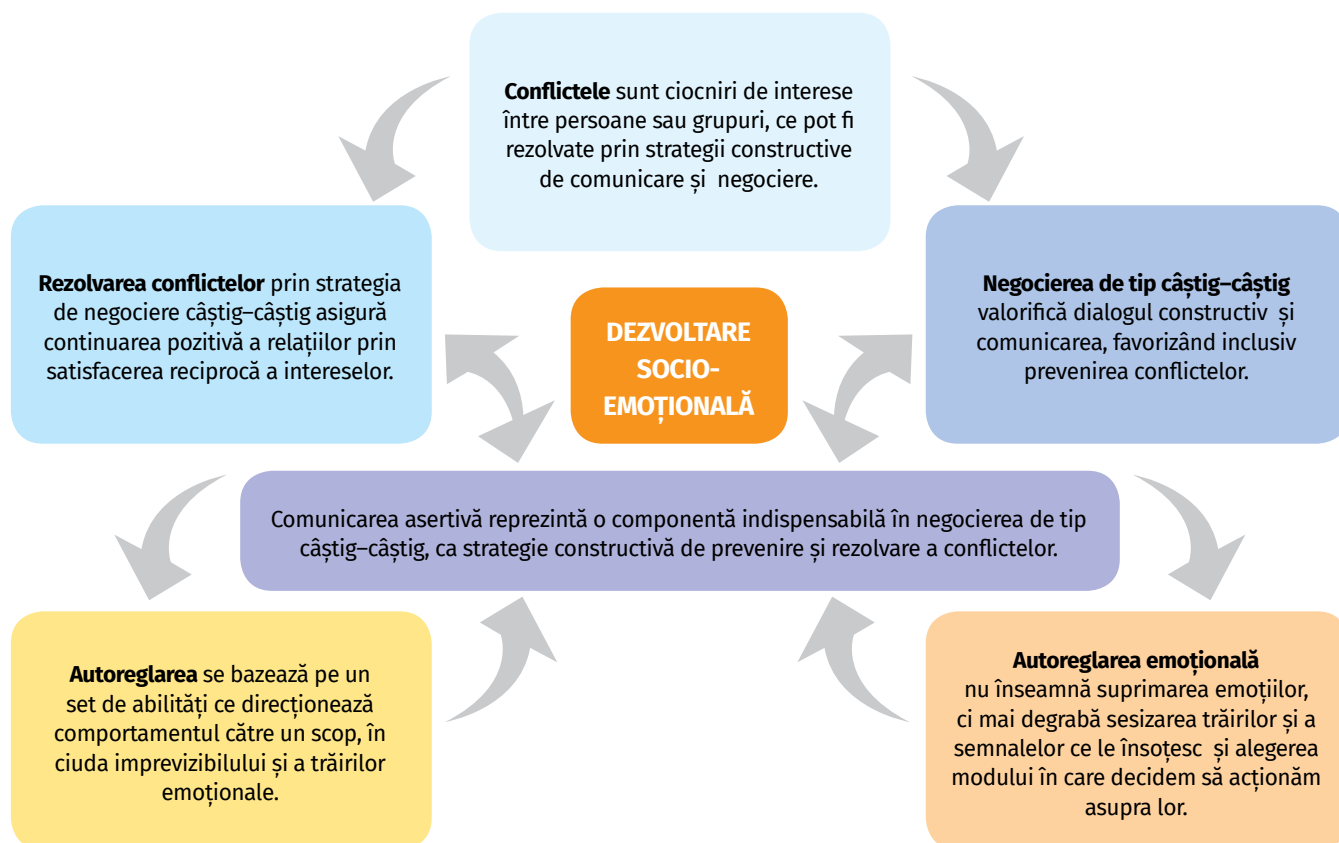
**Conflictele** sunt ciocniri de interese între persoane sau grupuri, ce pot fi rezolvate prin strategii constructive de comunicare și negociere.

**Rezolvarea conflictelor** prin strategia de negociere câștig–câștig asigură continuarea pozitivă a relațiilor prin satisfacerea reciprocă a intereselor.

DEZVOLTARE SOCIO-EMOȚIONALĂ

**Negocierea de tip câștig–câștig** valorifică dialogul constructiv și comunicarea, favorizând inclusiv prevenirea conflictelor.

Comunicarea asertivă reprezintă o componentă indispensabilă în negocierea de tip câștig–câștig, ca strategie constructivă de prevenire și rezolvare a conflictelor.

**Autoreglarea** se bazează pe un set de abilități ce direcționează comportamentul către un scop, în ciuda imprevizibilului și a trăirilor emoționale.

**Autoreglarea emoțională** nu înseamnă suprimarea emoțiilor, ci mai degrabă sesizarea trăirilor și a semnalelor ce le însoțesc și alegerea modului în care decidem să acționăm asupra lor.